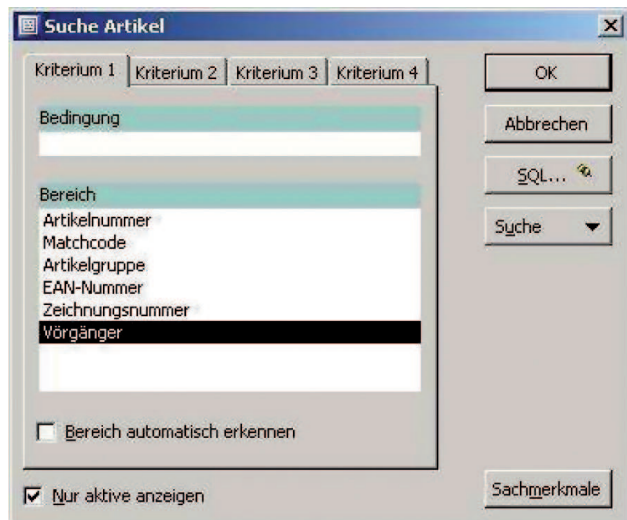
Suche Artikel

Kriterium 1 | Kriterium 2 | Kriterium 3 | Kriterium 4

Bedingung

Bereich
Artikelnummer
Matchcode
Artikelgruppe
EAN-Nummer
Zeichnungsnummer
Vörgänger

Bereich automatisch erkennen

Nur aktive anzeigen

OK
Abbrechen
SQL...
Suche
Sachmerkmale